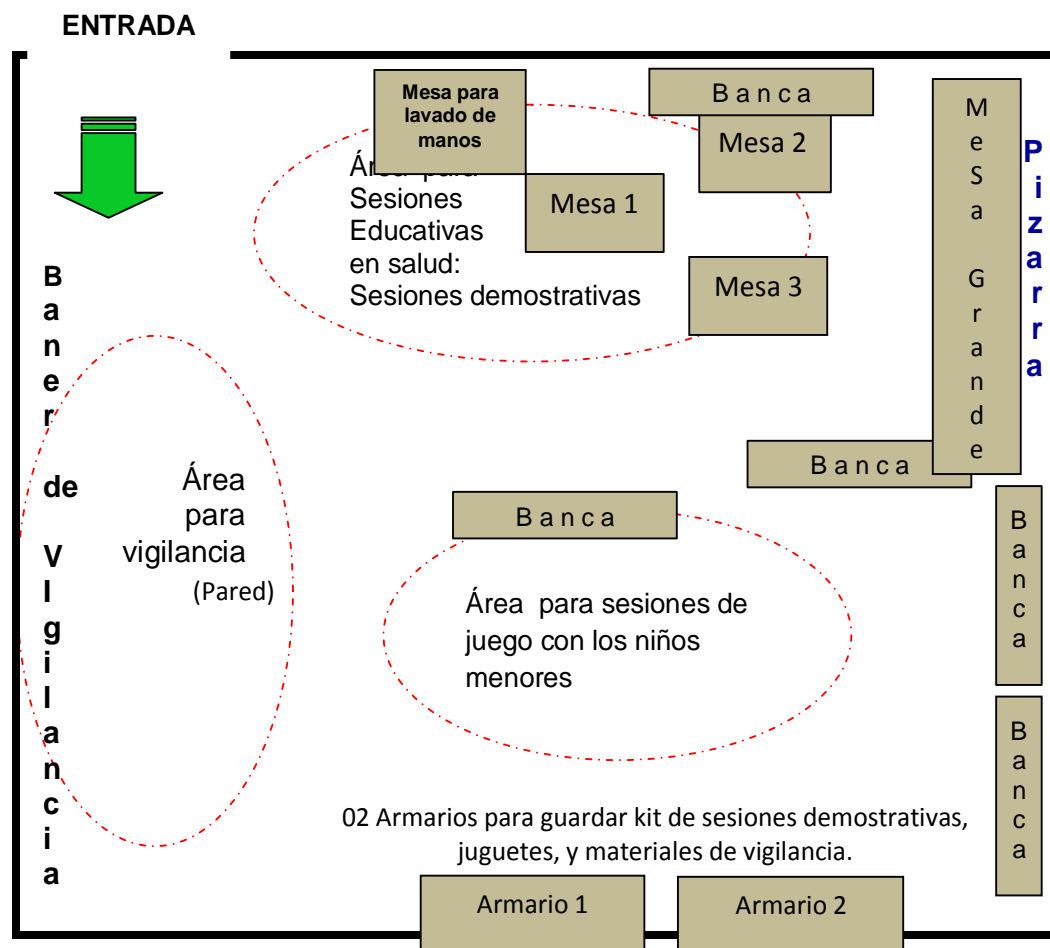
ENTRADA

Mesa para lavado de manos

Banca

Mesa 2

Área para Sesiones Educativas en salud: Sesiones demostrativas

Mesa 1

Mesa 3

MeSa Grande

Pizarra

Baner de Vigilancia

Área para vigilancia (Pared)

Banca

Banca

Área para sesiones de juego con los niños menores

Banca

Banca

02 Armarios para guardar kit de sesiones demostrativas, juguetes, y materiales de vigilancia.

Armario 1

Armario 2